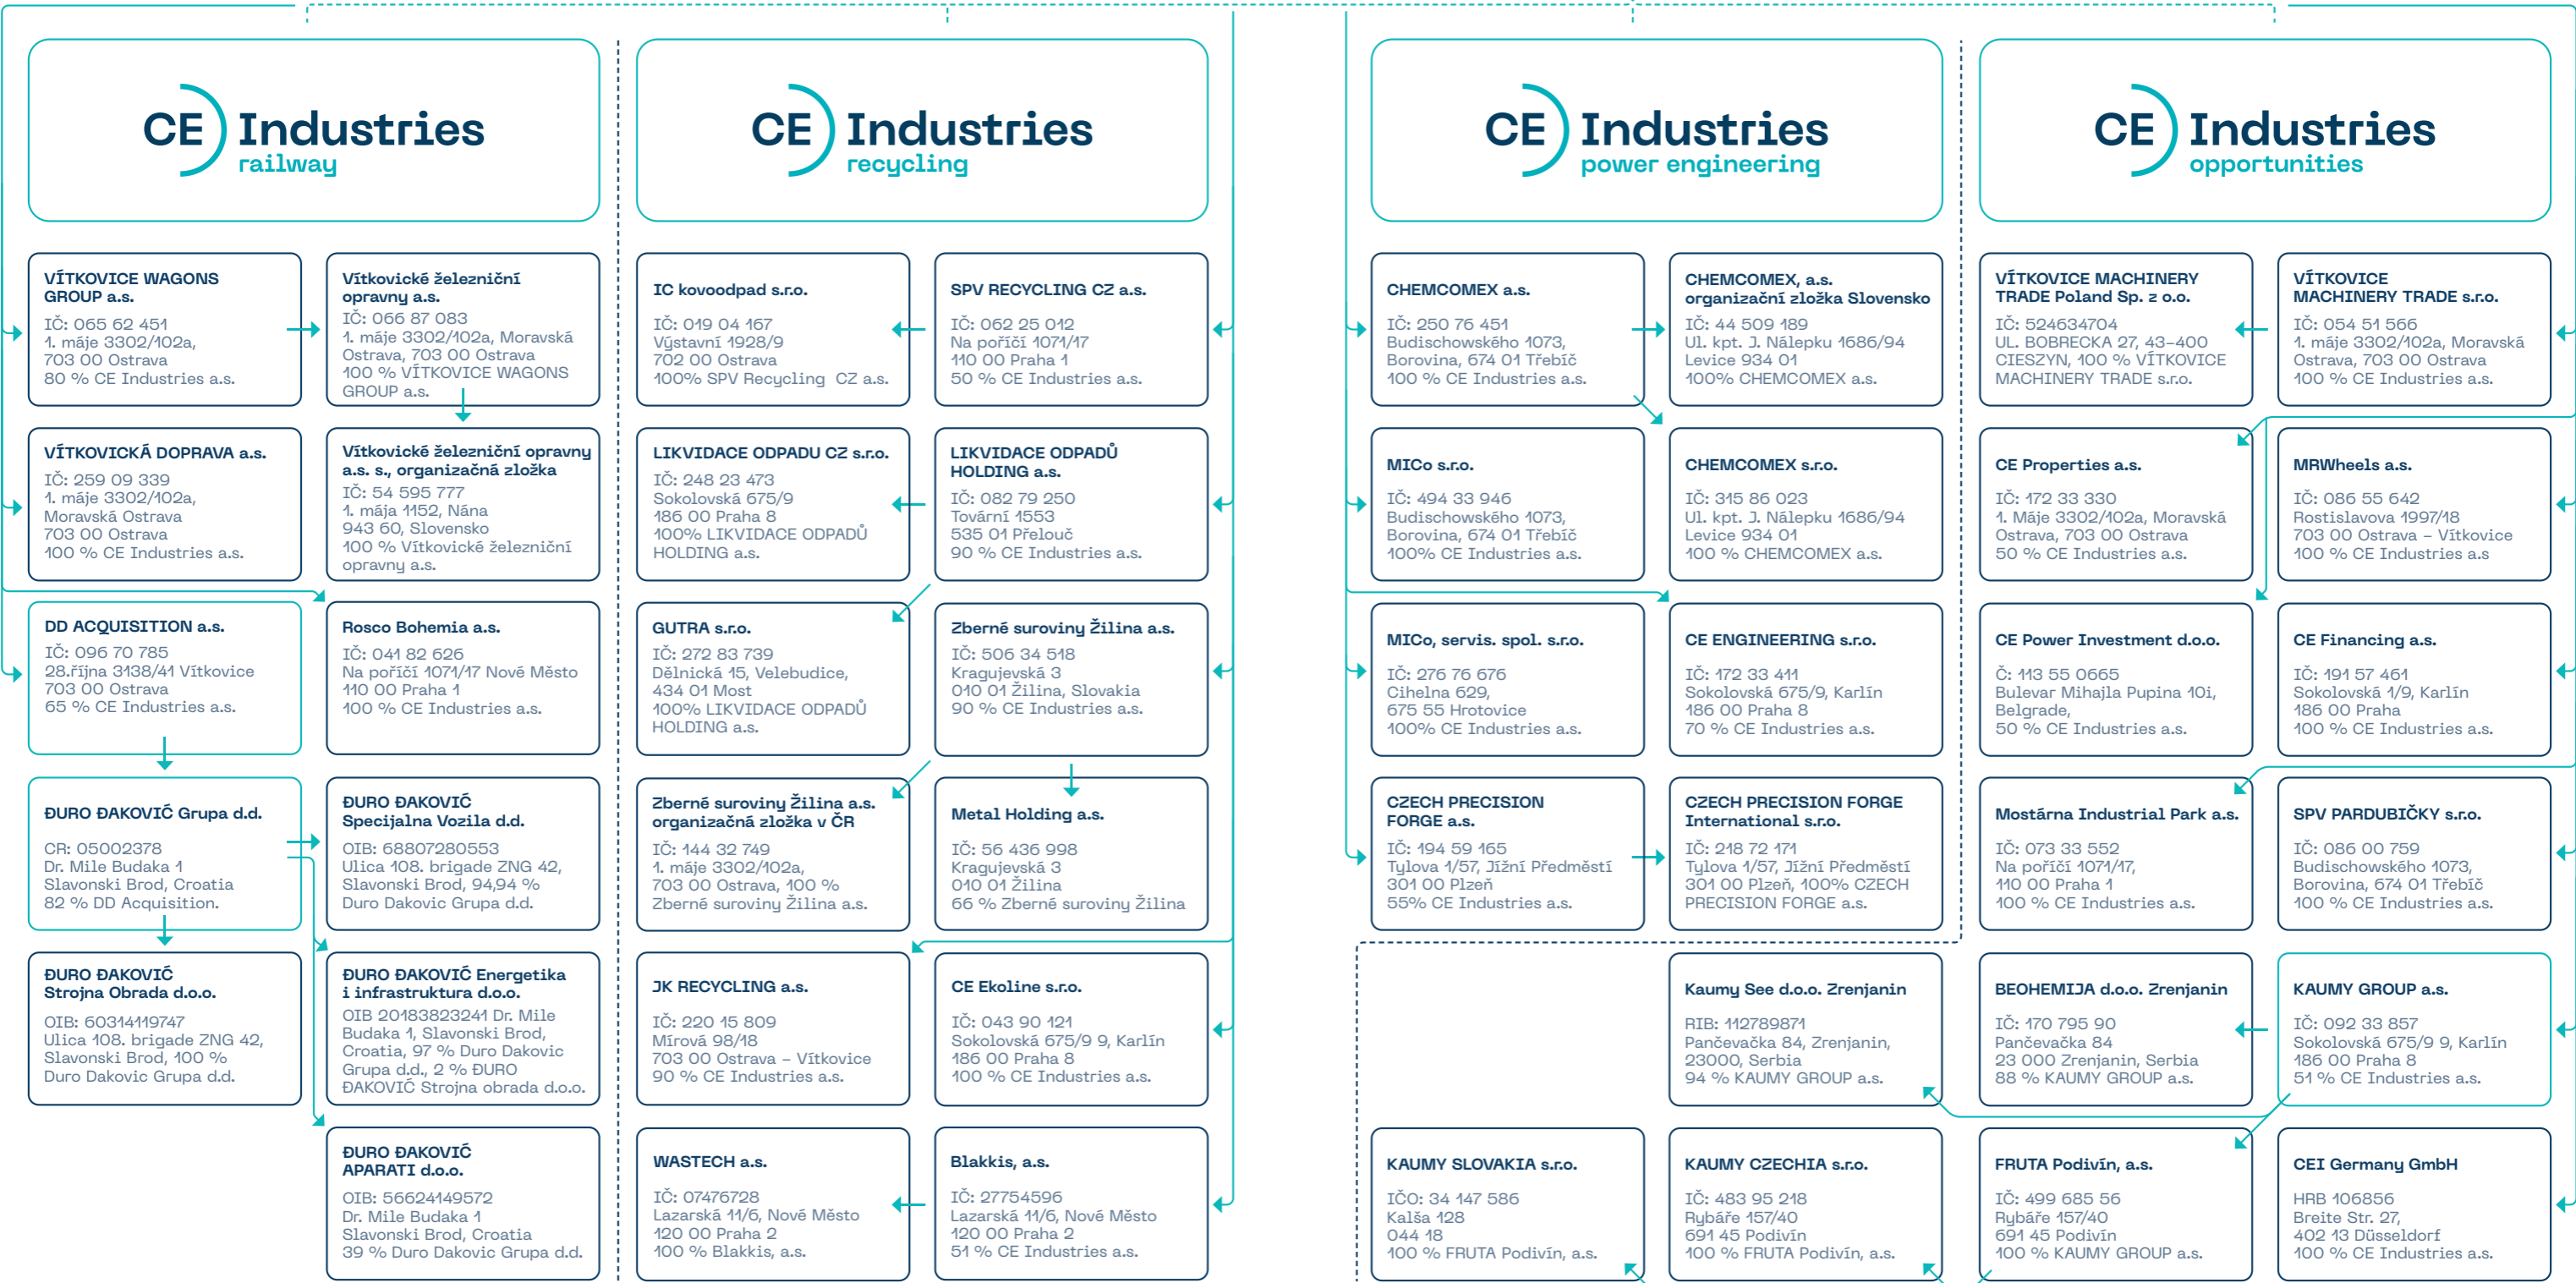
CE Industries railway

CE Industries recycling

CE Industries power engineering

CE Industries opportunities

VÍTKOVICE WAGONS GROUP a.s.
IČ: 065 62 451
1. máje 3302/102a,
703 00 Ostrava
80 % CE Industries a.s.

Vítkovické železniční opravny a.s.
IČ: 066 87 083
1. máje 3302/102a, Moravská Ostrava, 703 00 Ostrava
100 % VÍTKOVICE WAGONS GROUP a.s.

VÍTKOVICKÁ DOPRAVA a.s.
IČ: 259 09 339
1. máje 3302/102a,
Moravská Ostrava
703 00 Ostrava
100 % CE Industries a.s.

Vítkovické železniční opravny a.s. s., organizační zložka
IČ: 54 595 777
1. mája 1152, Nána
943 60, Slovensko
100 % Vítkovické železniční opravny a.s.

DD ACQUISITION a.s.
IČ: 096 70 785
28.října 3138/41 Vítkovice
703 00 Ostrava
65 % CE Industries a.s.

Rosco Bohemia a.s.
IČ: 041 82 626
Na poříčí 1071/17 Nové Město
110 00 Praha 1
100 % CE Industries a.s.

ĐURO ĐAKOVIĆ Grupa d.d.
CR: 05002378
Dr. Mile Budaka 1
Slavonski Brod, Croatia
82 % DD Acquisition.

ĐURO ĐAKOVIĆ Specijalna Vozila d.d.
OIB: 68807280553
Ulica 108. brigade ZNG 42,
Slavonski Brod, 94,94 %
Duro Dakovic Grupa d.d.

ĐURO ĐAKOVIĆ Strojna Obrada d.o.o.
OIB: 60314119747
Ulica 108. brigade ZNG 42,
Slavonski Brod, 100 %
Duro Dakovic Grupa d.d.

ĐURO ĐAKOVIĆ Energetika i infrastruktura d.o.o.
OIB 20183823241 Dr. Mile Budaka 1, Slavonski Brod, Croatia, 97 % Duro Dakovic Grupa d.d., 2 % ĐURO ĐAKOVIĆ Strojna obrada d.o.o.

ĐURO ĐAKOVIĆ APARATI d.o.o.
OIB: 56624149572
Dr. Mile Budaka 1
Slavonski Brod, Croatia
39 % Duro Dakovic Grupa d.d.

IC kovoodpad s.r.o.
IČ: 019 04 167
Výstavní 1928/9
702 00 Ostrava
100% SPV Recycling CZ a.s.

SPV RECYCLING CZ a.s.
IČ: 062 25 012
Na poříčí 1071/17
110 00 Praha 1
50 % CE Industries a.s.

LIKVIDACE ODPADU CZ s.r.o.
IČ: 248 23 473
Sokolovská 675/9
186 00 Praha 8
100% LIKVIDACE ODPADŮ HOLDING a.s.

LIKVIDACE ODPADŮ HOLDING a.s.
IČ: 082 79 250
Tovární 1553
535 01 Přelouč
90 % CE Industries a.s.

GUTRA s.r.o.
IČ: 272 83 739
Dělnická 15, Velebudice,
434 01 Most
100% LIKVIDACE ODPADŮ HOLDING a.s.

Zberné suroviny Žilina a.s.
IČ: 506 34 518
Kragujevská 3
010 01 Žilina, Slovakia
90 % CE Industries a.s.

Zberné suroviny Žilina a.s. organizačná zložka v ČR
IČ: 144 32 749
1. máje 3302/102a,
703 00 Ostrava, 100 %
Zberné suroviny Žilina a.s.

Metal Holding a.s.
IČ: 56 436 998
Kragujevská 3
010 01 Žilina
66 % Zberné suroviny Žilina

JK RECYCLING a.s.
IČ: 220 15 809
Mírová 98/18
703 00 Ostrava – Vítkovice
90 % CE Industries a.s.

CE Ekoline s.r.o.
IČ: 043 90 121
Sokolovská 675/9 9, Karlín
186 00 Praha 8
100 % CE Industries a.s.

WASTECH a.s.
IČ: 07476728
Lazarská 11/6, Nové Město
120 00 Praha 2
100 % Blakkis, a.s.

Blakkis, a.s.
IČ: 27754596
Lazarská 11/6, Nové Město
120 00 Praha 2
51 % CE Industries a.s.

CHEMCOMEX a.s.
IČ: 250 76 451
Budischowského 1073,
Borovina, 674 01 Třebíč
100 % CE Industries a.s.

CHEMCOMEX, a.s. organizační zložka Slovensko
IČ: 44 509 189
Ul. kpt. J. Nálepku 1686/94
Levice 934 01
100% CHEMCOMEX a.s.

MICo s.r.o.
IČ: 494 33 946
Budischowského 1073,
Borovina, 674 01 Třebíč
100% CE Industries a.s.

CHEMCOMEX s.r.o.
IČ: 315 86 023
Ul. kpt. J. Nálepku 1686/94
Levice 934 01
100 % CHEMCOMEX a.s.

MICo, servis. spol. s.r.o.
IČ: 276 76 676
Cihelna 629,
675 55 Hrotovice
100% CE Industries a.s.

CE ENGINEERING s.r.o.
IČ: 172 33 411
Sokolovská 675/9, Karlín
186 00 Praha 8
70 % CE Industries a.s.

CZECH PRECISION FORGE a.s.
IČ: 194 59 165
Tylova 1/57, Jižní Předměstí
301 00 Plzeň
55% CE Industries a.s.

CZECH PRECISION FORGE International s.r.o.
IČ: 218 72 171
Tylova 1/57, Jižní Předměstí
301 00 Plzeň, 100% CZECH PRECISION FORGE a.s.

Kaumy See d.o.o. Zrenjanin
RIB: 112789871
Pančevačka 84, Zrenjanin,
23000, Serbia
94 % KAUMY GROUP a.s.

KAUMY SLOVAKIA s.r.o.
IČO: 34 147 586
Kalša 128
044 18
100 % FRUTA Podivín, a.s.

KAUMY CZECHIA s.r.o.
IČ: 483 95 218
Rybáře 157/40
691 45 Podivín
100 % FRUTA Podivín, a.s.

VÍTKOVICE MACHINERY TRADE Poland Sp. z o.o.
IČ: 524634704
UL. BOBRECKA 27, 43–400
CIESZYN, 100 % VÍTKOVICE MACHINERY TRADE s.r.o.

VÍTKOVICE MACHINERY TRADE s.r.o.
IČ: 054 51 566
1. máje 3302/102a, Moravská Ostrava, 703 00 Ostrava
100 % CE Industries a.s.

CE Properties a.s.
IČ: 172 33 330
1. Máje 3302/102a, Moravská Ostrava, 703 00 Ostrava
50 % CE Industries a.s.

MRWheels a.s.
IČ: 086 55 642
Rostislavova 1997/18
703 00 Ostrava – Vítkovice
100 % CE Industries a.s

CE Power Investment d.o.o.
Č: 113 55 0665
Bulevar Mihajla Pupina 10i,
Belgrade,
50 % CE Industries a.s.

CE Financing a.s.
IČ: 191 57 461
Sokolovská 1/9, Karlín
186 00 Praha
100 % CE Industries a.s.

Mostárna Industrial Park a.s.
IČ: 073 33 552
Na poříčí 1071/17,
110 00 Praha 1
100 % CE Industries a.s.

SPV PARDUBIČKY s.r.o.
IČ: 086 00 759
Budischowského 1073,
Borovina, 674 01 Třebíč
100 % CE Industries a.s.

BEOHEMIJA d.o.o. Zrenjanin
IČ: 170 795 90
Pančevačka 84
23 000 Zrenjanin, Serbia
88 % KAUMY GROUP a.s.

KAUMY GROUP a.s.
IČ: 092 33 857
Sokolovská 675/9 9, Karlín
186 00 Praha 8
51 % CE Industries a.s.

FRUTA Podivín, a.s.
IČ: 499 685 56
Rybáře 157/40
691 45 Podivín
100 % KAUMY GROUP a.s.

CEI Germany GmbH
HRB 106856
Breite Str. 27,
402 13 Düsseldorf
100 % CE Industries a.s.